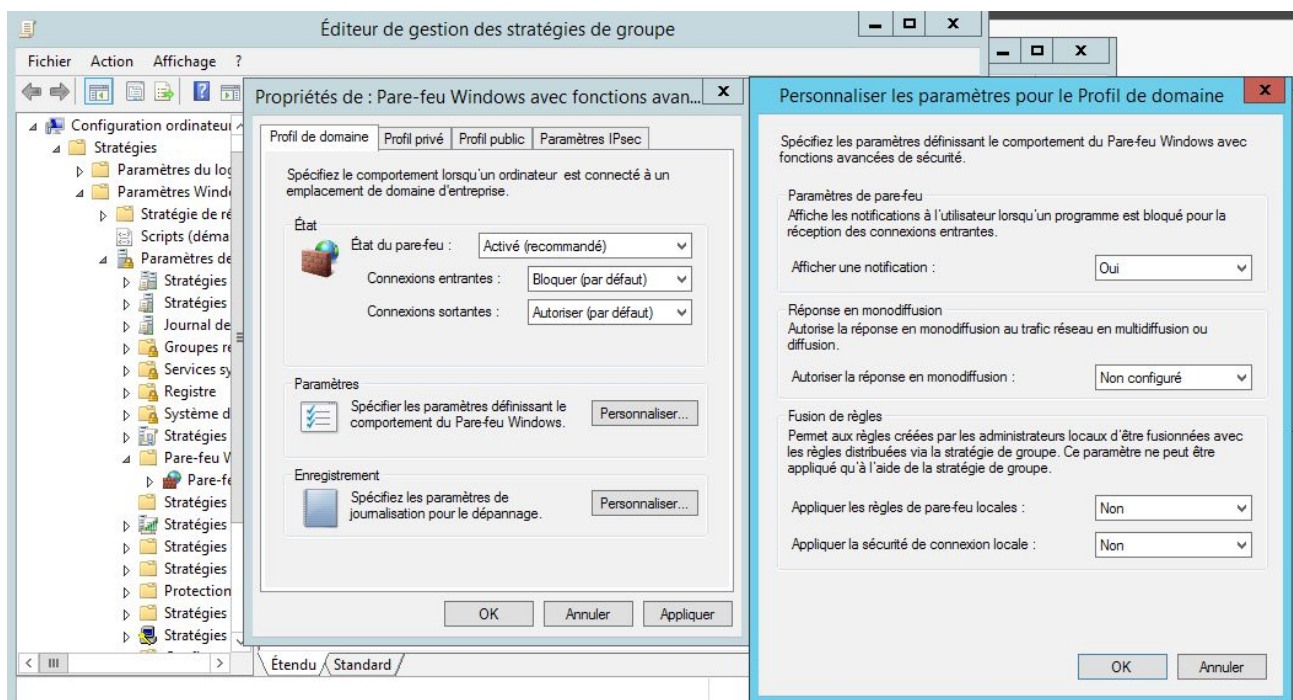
Éditeur de gestion des stratégies de groupe

Fichier Action Affichage ?

Configuration ordinateur
Stratégies
Paramètres du lo
Paramètres Windo
Stratégie de ré
Scripts (déma
Paramètres de
Stratégies
Stratégies
Journal de
Groupes re
Services sy
Registre
Système d
Stratégies
Pare-feu W
Pare-fe
Stratégies
Stratégies
Stratégies
Stratégies
Protection
Stratégies
Stratégies

Propriétés de : Pare-feu Windows avec fonctions avan...

Profil de domaine | Profil privé | Profil public | Paramètres IPsec

Spécifiez le comportement lorsqu'un ordinateur est connecté à un emplacement de domaine d'entreprise.

État
État du pare-feu : Activé (recommandé)
Connexions entrantes : Bloquer (par défaut)
Connexions sortantes : Autoriser (par défaut)

Paramètres
Spécifier les paramètres définissant le comportement du Pare-feu Windows. Personnaliser...

Enregistrement
Spécifiez les paramètres de journalisation pour le dépannage. Personnaliser...

OK Annuler Appliquer

Étendu Standard

Personnaliser les paramètres pour le Profil de domaine

Spécifiez les paramètres définissant le comportement du Pare-feu Windows avec fonctions avancées de sécurité.

Paramètres de pare-feu
Affiche les notifications à l'utilisateur lorsqu'un programme est bloqué pour la réception des connexions entrantes.
Afficher une notification : Oui

Réponse en monodiffusion
Autorise la réponse en monodiffusion au trafic réseau en multidiffusion ou diffusion.
Autoriser la réponse en monodiffusion : Non configuré

Fusion de règles
Permet aux règles créées par les administrateurs locaux d'être fusionnées avec les règles distribuées via la stratégie de groupe. Ce paramètre ne peut être appliqué qu'à l'aide de la stratégie de groupe.
Appliquer les règles de pare-feu locales : Non
Appliquer la sécurité de connexion locale : Non

OK Annuler